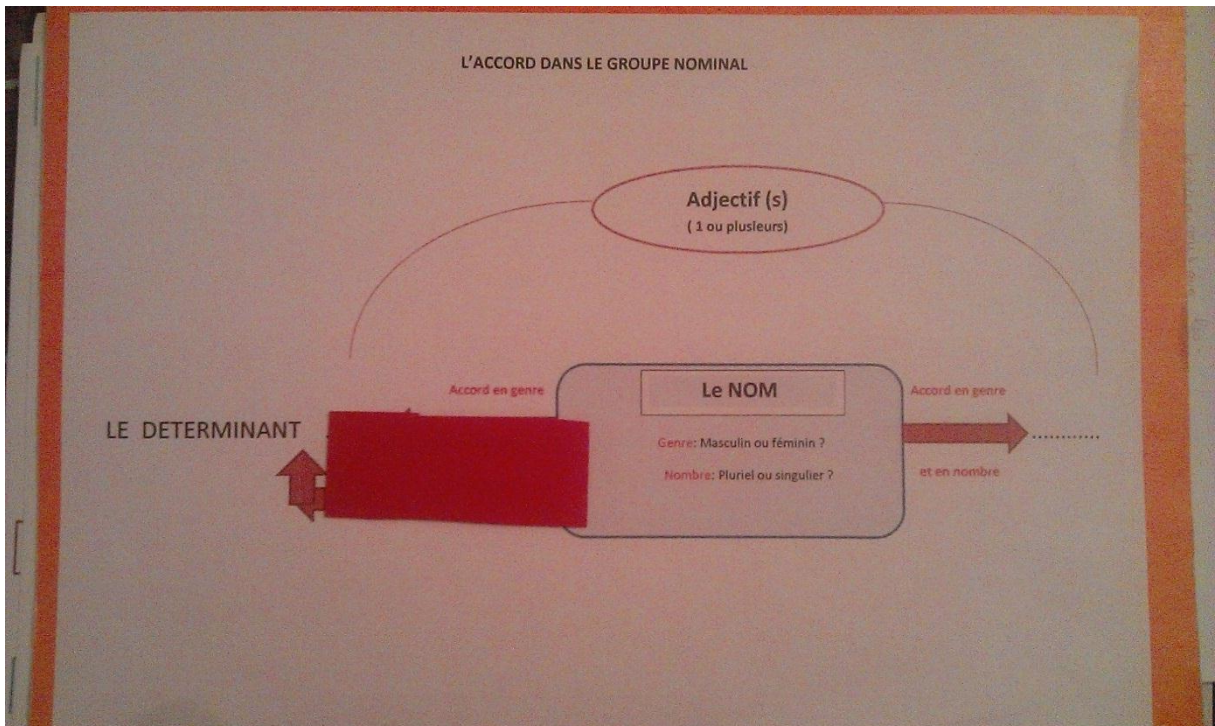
L'ACCORD DANS LE GROUPE NOMINAL

Adjectif (s)
( 1 ou plusleurs)

Accord en genre

LE DETERMINANT

Le NOM

Genre: Masculin ou féminin ?

Nombre: Pluriel ou singulier ?

Accord en genre

et en nombre

…………